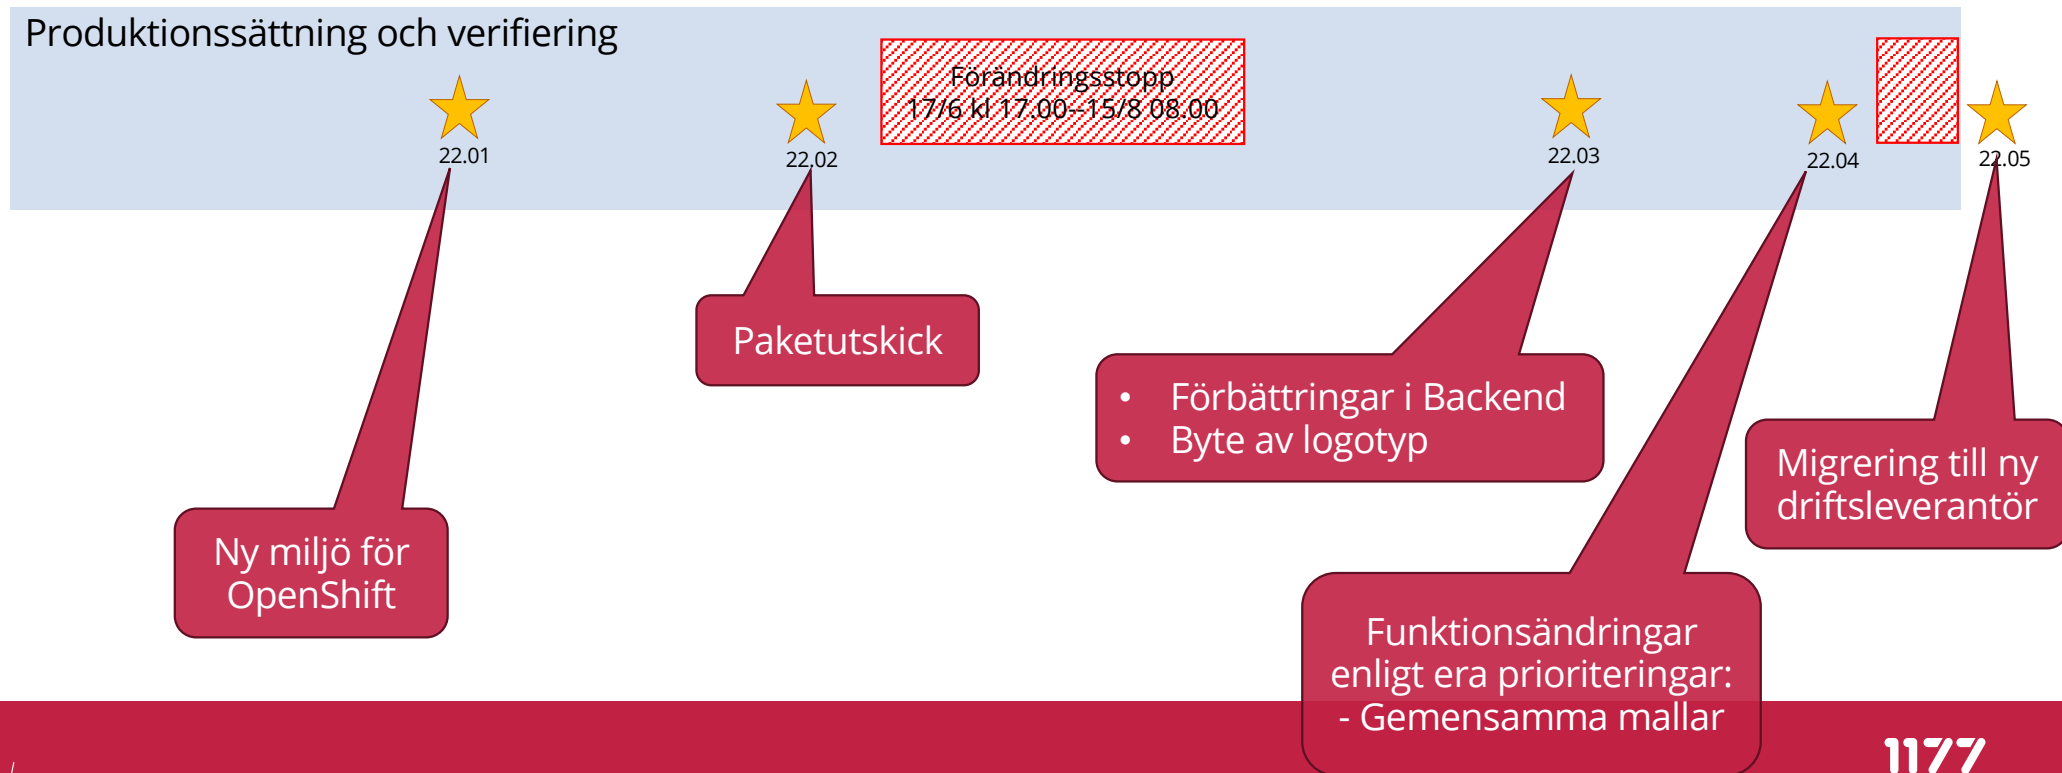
Produktionssättning och verifiering

Förändringsstopp
17/6 kl 17.00–15/8 08.00

22.01

22.02

22.03

22.04

22.05

Paketutskick

• Förbättringar i Backend
• Byte av logotyp

Migrering till ny driftsleverantör

Ny miljö för OpenShift

Funktionsändringar enligt era prioriteringar:
- Gemensamma mallar

1177